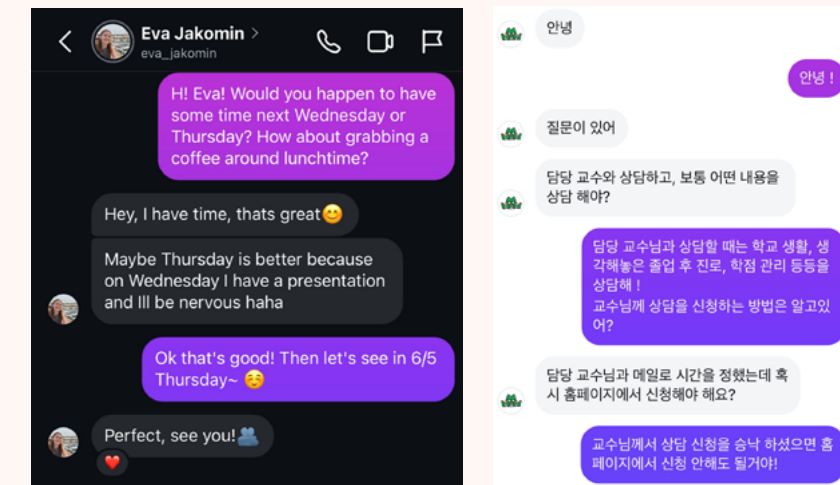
Eva Jakomin >
eva_jakomin

H! Eva! Would you happen to have some time next Wednesday or Thursday? How about grabbing a coffee around lunchtime?

Hey, I have time, thats great😊

Maybe Thursday is better because on Wednesday I have a presentation and Ill be nervous haha

Ok that's good! Then let's see in 6/5 Thursday~ 😚

Perfect, see you!👥

❤️

안녕

안녕 !

질문이 있어

담당 교수와 상담하고, 보통 어떤 내용을 상담 해야?

담당 교수님과 상담할 때는 학교 생활, 생각해놓은 졸업 후 진로, 학점 관리 등등을 상담해 !
교수님께 상담을 신청하는 방법은 알고있어?

담당 교수님과 메일로 시간을 정했는데 혹시 홈페이지에서 신청해야 해요?

교수님께서 상담 신청을 승낙 하셨으면 홈페이지에서 신청 안해도 될거야!